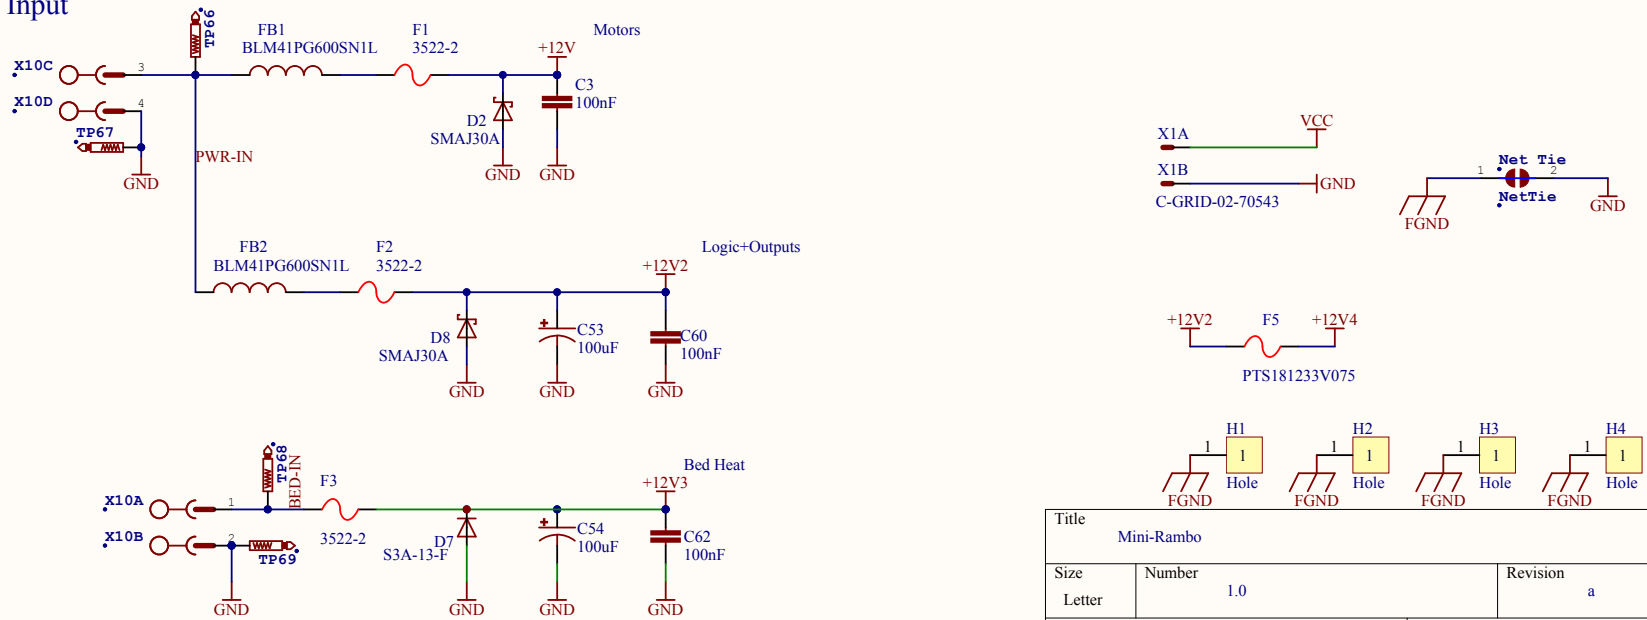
Input

TP66
FB1
BLM41PG600SN1L
F1
3522-2
Motors
+12V
X10C
3
X10D
4
C3
100nF
TP67
D2
SMAJ30A
GND
PWR-IN
GND
GND

FB2
BLM41PG600SN1L
F2
3522-2
Logic+Outputs
+12V2
C53
100uF
C60
100nF
D8
SMAJ30A
GND
GND
GND

TP68
BED-IN
Bed Heat
+12V3
F3
X10A
1
X10B
2
TP69
3522-2
D7
S3A-13-F
C54
100uF
C62
100nF
GND
GND
GND
GND

X1A
VCC
X1B
GND
C-GRID-02-70543

Net Tie
1
2
NetTie
FGND
GND

+12V2
F5
+12V4
PTS181233V075

H1
1
1
FGND
Hole
H2
1
1
FGND
Hole
H3
1
1
FGND
Hole
H4
1
1
FGND
Hole

| Title | | |
|---|---|---|
| Mini-Rambo | | |
| Size | Number | Revision |
| Letter | 1.0 | a |